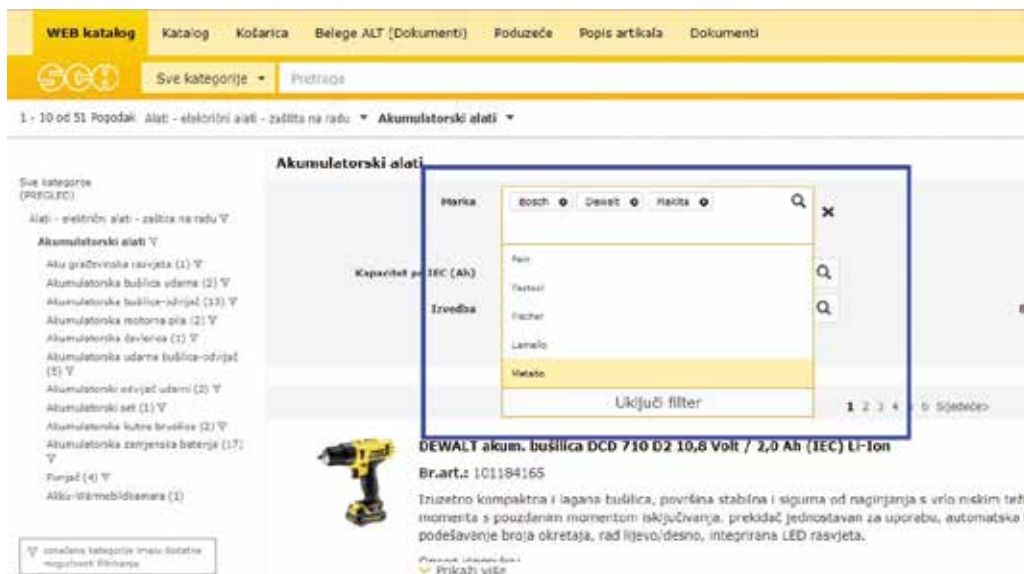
WEB katalog Katalog Košarica Belege ALT (Dokumenti) Poduzeće Popis artikala Dokumenti

SCH Sve kategorije ▾ Pretraga

1 - 10 od 51 Pogodak Alati - električni alati - zaštita na radu ▾ Akumulatorski alati ▾

Sve kategorije (PREGLED)

Alati - električni alati - zaštita na radu ∇

Akumulatorski alati ∇

Aku građevinska rasvjeta (1) ∇

Akumulatorska bušilica udarna (2) ∇

Akumulatorska bušilica-odvijač (13) ∇

Akumulatorska motorna pila (2) ∇

Akumulatorska čavlerica (1) ∇

Akumulatorska udarna bušilica-odvijač (5) ∇

Akumulatorski odvijač udarni (2) ∇

Akumulatorski set (1) ∇

Akumulatorska kutna brusilica (2) ∇

Akumulatorska zamjenska baterija (17) ∇

Punjač (4) ∇

Akku-Wärmebildkamera (1)

∇ označene kategorije imaju dodatne mogućnosti filtriranja

Akumulatorski alati

Marka Bosch ⊗ Dewalt ⊗ Makita ⊗

Kapacitet po IEC (Ah)

Izvedba

Fein

Festool

Fischer

Lamello

Metabo

Uključi filter

1 2 3 4 5 Sljedeće>

DEWALT akum. bušilica DCD 710 D2 10,8 Volt / 2,0 Ah (IEC) Li-Ion

Br.art.: 101184165

Izuzetno kompaktna i lagana bušilica, površina stabilna i sigurna od naginjanja s vrlo niskim tež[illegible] momenta s pouzdanim momentom isključivanja, prekidač jednostavan za uporabu, automatska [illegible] podešavanje broja okretaja, rad lijevo/desno, integrirana LED rasvjeta.

Prikaži više